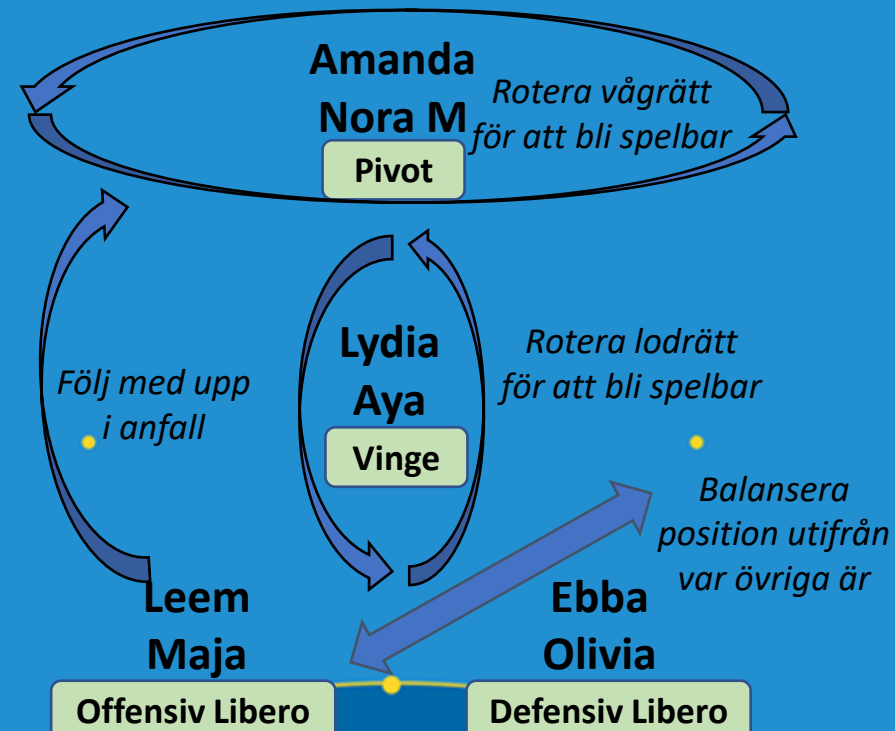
Amanda
Nora M

Pivot

Rotera vågrätt för att bli spelbar

Lydia
Aya

Vinge

Rotera lodrätt för att bli spelbar

Följ med upp i anfall

Balansera position utifrån var övriga är

Leem
Maja

Offensiv Libero

Ebba
Olivia

Defensiv Libero